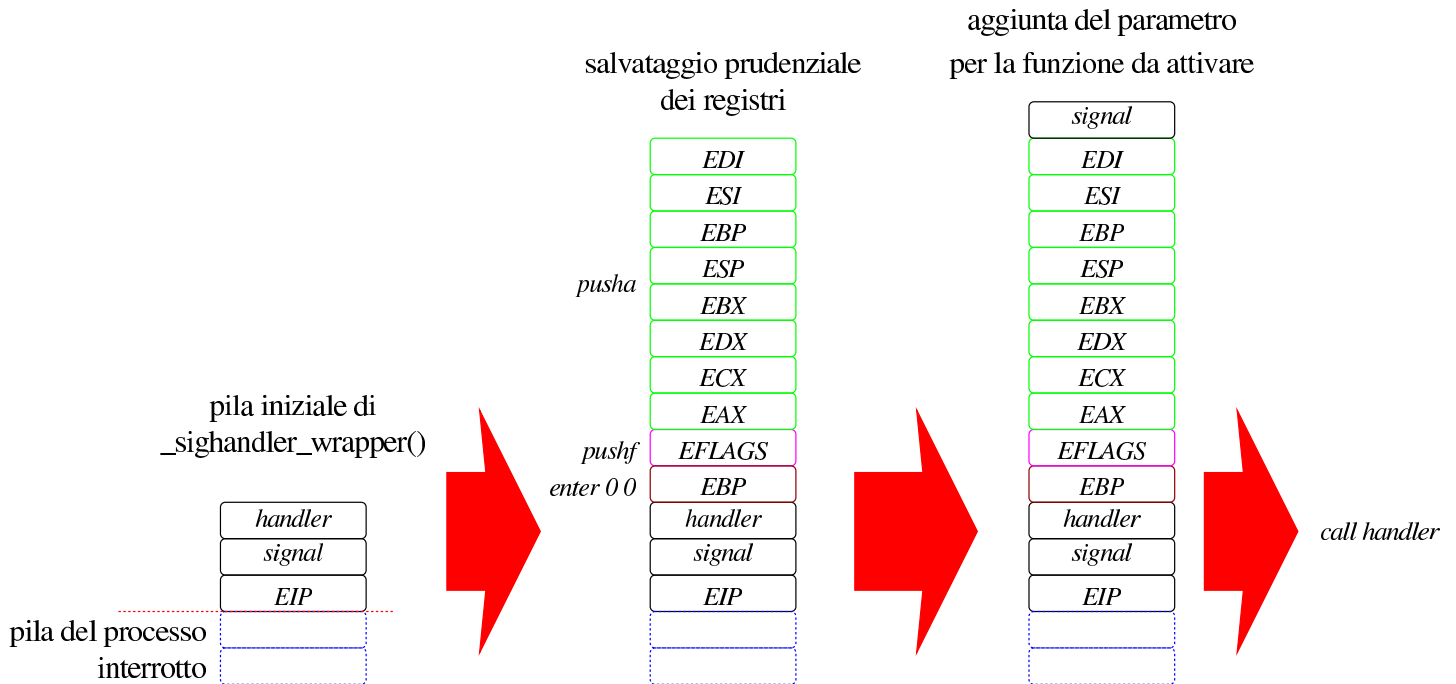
pila iniziale di _sighandler_wrapper()

handler
signal
EIP

pila del processo interrotto

salvataggio prudenziale dei registri

pusha

EDI
ESI
EBP
ESP
EBX
EDX
ECX
EAX

pushf
EFLAGS

enter 0 0
EBP
handler
signal
EIP

aggiunta del parametro per la funzione da attivare

signal
EDI
ESI
EBP
ESP
EBX
EDX
ECX
EAX
EFLAGS
EBP
handler
signal
EIP

call handler